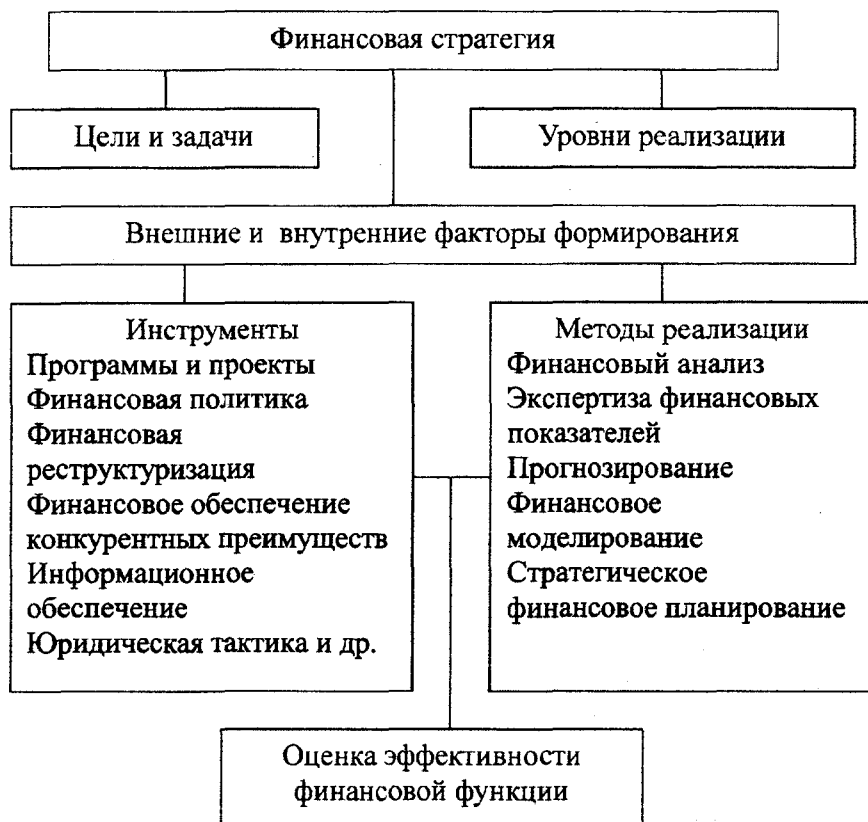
Финансовая стратегия

Цели и задачи

Уровни реализации

Внешние и внутренние факторы формирования

Инструменты
Программы и проекты
Финансовая политика
Финансовая реструктуризация
Финансовое обеспечение конкурентных преимуществ
Информационное обеспечение
Юридическая тактика и др.

Методы реализации
Финансовый анализ
Экспертиза финансовых показателей
Прогнозирование
Финансовое моделирование
Стратегическое финансовое планирование

Оценка эффективности финансовой функции